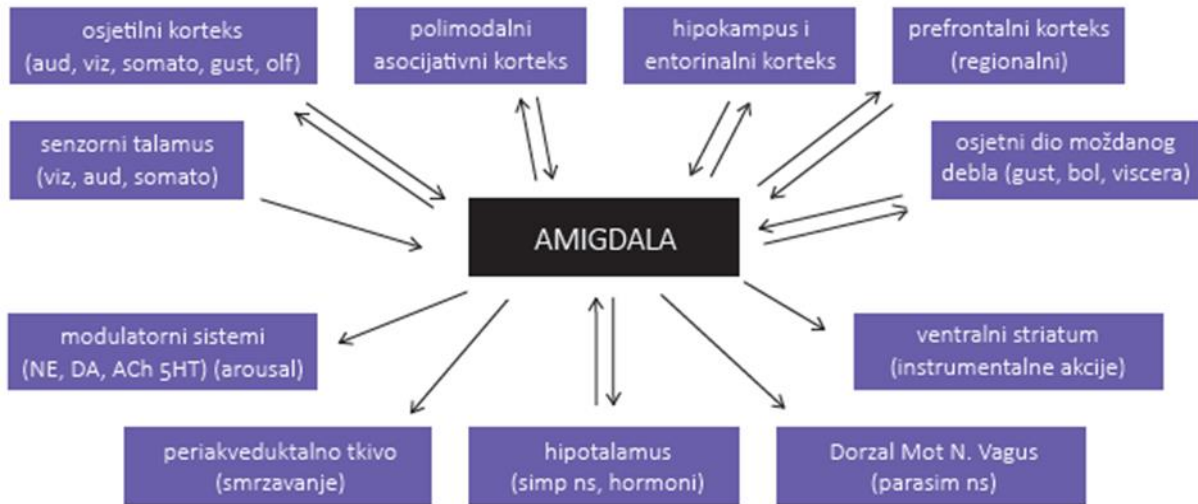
osjetilni korteks
(aud, viz, somato, gust, olf)

polimodalni
asocijativni korteks

hipokampus i
entorinalni korteks

prefrontalni korteks
(regionalni)

senzorni talamus
(viz, aud, somato)

osjetni dio moždanog
debla (gust, bol, viscera)

AMIGDALA

modulatorni sistemi
(NE, DA, ACh 5HT) (arousal)

ventralni striatum
(instrumentalne akcije)

periakveduktalno tkivo
(smrzavanje)

hipotalamus
(simp ns, hormoni)

Dorzal Mot N. Vagus
(parasim ns)